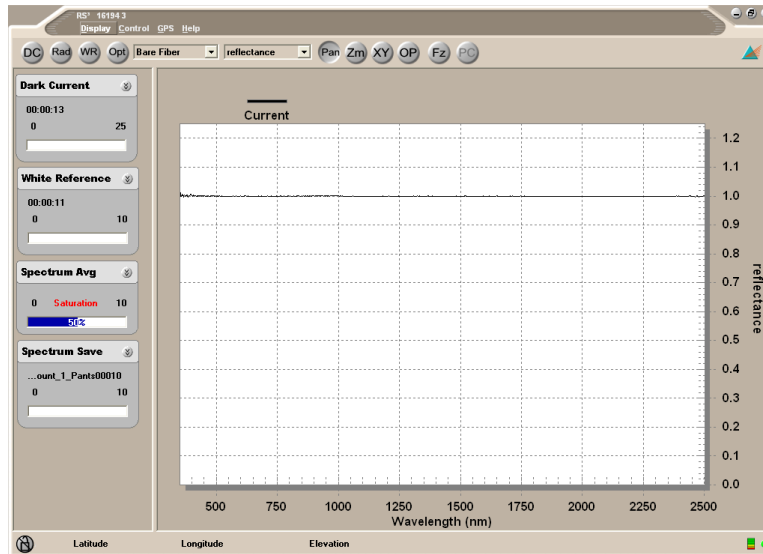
RS³ 16194 3
Display Control GPS Help

DC Rad WR Opt Bare Fiber reflectance Pan Zm XY OP Fz PC

Dark Current
00:00:13
0 25

White Reference
00:00:11
0 10

Spectrum Avg
0 Saturation 10
50%

Spectrum Save
...ount_1_Pants00010
0 10

Current

1.2
1.1
1.0
0.9
0.8
0.7
0.6
0.5
0.4
0.3
0.2
0.1
0.0

reflectance

500 750 1000 1250 1500 1750 2000 2250 2500
Wavelength (nm)

Latitude Longitude Elevation